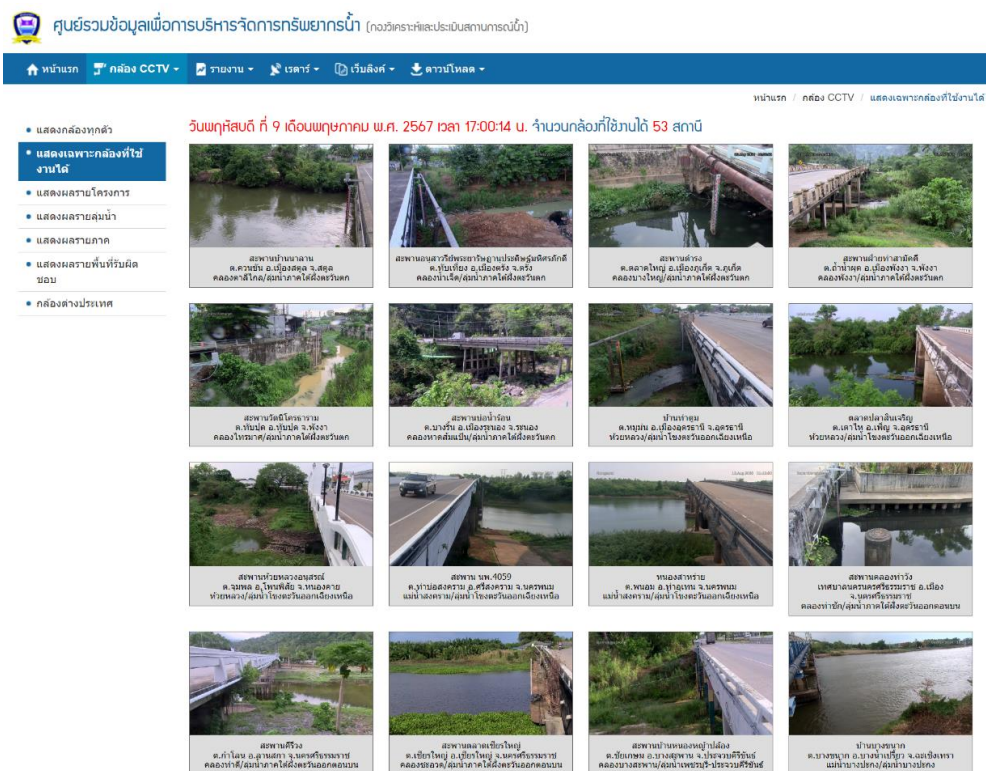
ศูนย์รวมข้อมูลเพื่อการบริหารจัดการทรัพยากรน้ำ (กองวิเคราะห์และประเมินสถานการณ์น้ำ)

หน้าแรก กล้อง CCTV รายงาน เรดาร์ เว็บลิงค์ ดาวน์โหลด

หน้าแรก / กล้อง CCTV / แสดงเฉพาะกล้องที่ใช้งานได้

• แสดงกล้องทุกตัว
• แสดงเฉพาะกล้องที่ใช้งานได้
• แสดงผลรายโครงการ
• แสดงผลรายลุ่มน้ำ
• แสดงผลรายภาค
• แสดงผลรายพื้นที่รับผิดชอบ
• กล้องต่างประเทศ

วันพฤหัสบดี ที่ 9 เดือนพฤษภาคม พ.ศ. 2567 เวลา 17:00:14 น. จำนวนกล้องที่ใช้งานได้ 53 สถานี

สะพานบ้านนาลาน
ต.ควนขัน อ.เมืองสตูล จ.สตูล
คลองดาลีไกล/ลุ่มน้ำภาคใต้ฝั่งตะวันตก

สะพานอนุสาวรีย์พระยารัษฎานุประดิษฐ์มหิศรภักดี
ต.ทับเที่ยง อ.เมืองตรัง จ.ตรัง
คลองนำเจ็ด/ลุ่มน้ำภาคใต้ฝั่งตะวันตก

สะพานตะวัง
ต.ตลาดใหญ่ อ.เมืองภูเก็ต จ.ภูเก็ต
คลองบางใหญ่/ลุ่มน้ำภาคใต้ฝั่งตะวันตก

สะพานถ้ำท่าสามัคคี
ต.ถ้ำน้ำผุด อ.เมืองพังงา จ.พังงา
คลองพังงา/ลุ่มน้ำภาคใต้ฝั่งตะวันตก

สะพานวัดนิโครธาราม
ต.ทับปุด อ.ทับปุด จ.พังงา
คลองไทรมาศ/ลุ่มน้ำภาคใต้ฝั่งตะวันตก

สะพานบ่อน้ำร้อน
ต.บางริ้น อ.เมืองระนอง จ.ระนอง
คลองหาดส้มแป้น/ลุ่มน้ำภาคใต้ฝั่งตะวันตก

บ้านท่าตูม
ต.หนุมาน อ.เมืองอุดรธานี จ.อุดรธานี
ห้วยหลวง/ลุ่มน้ำโขงตะวันออกเฉียงเหนือ

ตลาดปลาสินเจริญ
ต.เตาไห อ.เพ็ญ จ.อุดรธานี
ห้วยหลวง/ลุ่มน้ำโขงตะวันออกเฉียงเหนือ

สะพานห้วยหลวงอนุสรณ์
ต.จุมพล อ.โพนพิสัย จ.หนองคาย
ห้วยหลวง/ลุ่มน้ำโขงตะวันออกเฉียงเหนือ

สะพาน นพ.4059
ต.ท่าบ่อสงคราม อ.ศรีสงคราม จ.นครพนม
แม่น้ำสงคราม/ลุ่มน้ำโขงตะวันออกเฉียงเหนือ

หนองสาหร่าย
ต.พนอม อ.ท่าอุเทน จ.นครพนม
แม่น้ำสงคราม/ลุ่มน้ำโขงตะวันออกเฉียงเหนือ

สะพานคลองท่าวัง
เทศบาลนครนครศรีธรรมราช อ.เมือง
จ.นครศรีธรรมราช
คลองท่าดี/ลุ่มน้ำภาคใต้ฝั่งตะวันออกตอนบน

สะพานศิริวง
ต.กำโลน อ.ลานสกา จ.นครศรีธรรมราช
คลองท่าดี/ลุ่มน้ำภาคใต้ฝั่งตะวันออกตอนบน

สะพานตลาดเชียรใหญ่
ต.เชียรใหญ่ อ.เชียรใหญ่ จ.นครศรีธรรมราช
คลองชะอวด/ลุ่มน้ำภาคใต้ฝั่งตะวันออกตอนบน

สะพานบ้านหนองหญ้าปล้อง
ต.ชัยเกษม อ.บางสะพาน จ.ประจวบคีรีขันธ์
คลองบางสะพาน/ลุ่มน้ำเพชรบุรี-ประจวบคีรีขันธ์

บ้านบางขนาก
ต.บางขนาก อ.บางน้ำเปรี้ยว จ.ฉะเชิงเทรา
แม่น้ำบางปะกง/ลุ่มน้ำบางปะกง